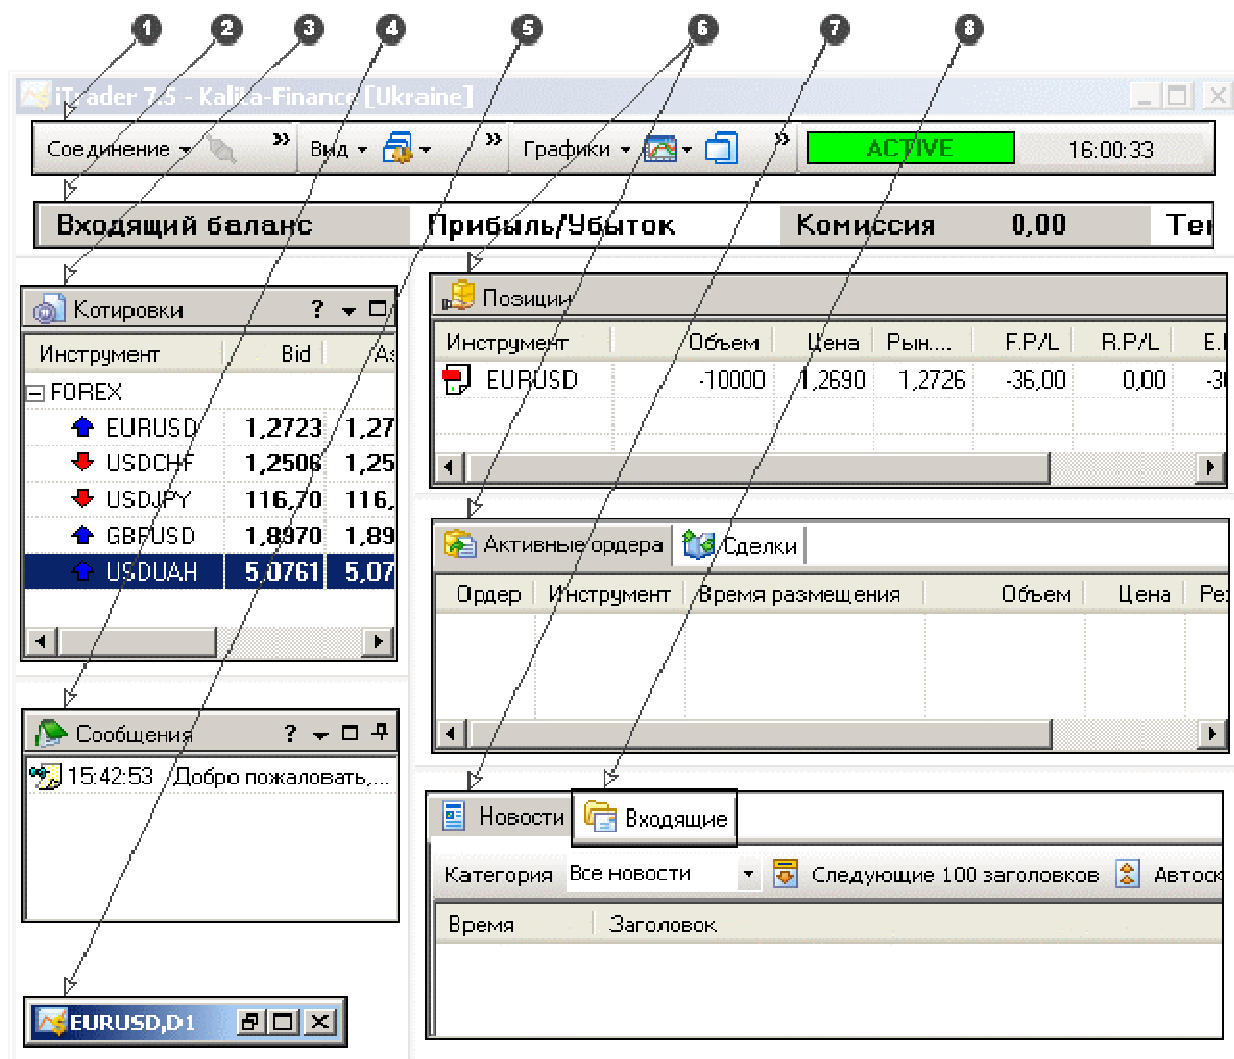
1 2 3 4 5 6 7 8

iTrader 7.5 - Kalita-Finance [Ukraine]

Соединение » Вид » Графики » ACTIVE 16:00:33

Входящий баланс Прибыль/Убыток Комиссия 0,00 Те

Котировки ?

| Инструмент | Bid | As |
|---|---|---|
| FOREX | | |
| EURUSD | 1,2723 | 1,27 |
| USDCHF | 1,2506 | 1,25 |
| USDJPY | 116,70 | 116, |
| GBPUSD | 1,8970 | 1,89 |
| USDUAH | 5,0761 | 5,07 |

Позиции

| Инструмент | Объем | Цена | Рын.... | F.P/L | R.P/L | E.I |
|---|---|---|---|---|---|---|
| EURUSD | -10000 | 1,2690 | 1,2726 | -36,00 | 0,00 | -3 |

Активные ордера Сделки

| Ордер | Инструмент | Время размещения | Объем | Цена | Ре |
|---|---|---|---|---|---|

Сообщения ?

15:42:53 Добро пожаловать, ...

Новости Входящие

Категория Все новости Следующие 100 заголовков Автос

| Время | Заголовок |
|---|---|

EURUSD,D1